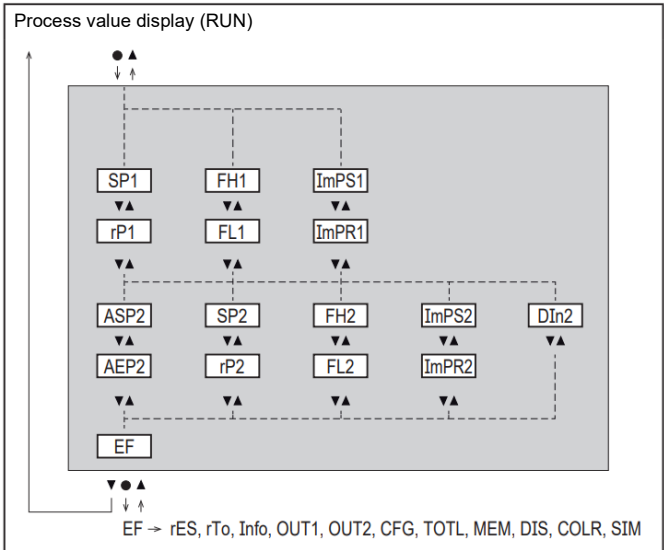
Process value display (RUN)

●▲

SP1
▼▲
rP1

FH1
▼▲
FL1

ImPS1
▼▲
ImPR1

▼▲ ▼▲ ▼▲

ASP2
▼▲
AEP2

SP2
▼▲
rP2

FH2
▼▲
FL2

ImPS2
▼▲
ImPR2

DIn2
▼▲

▼▲ ▼▲ ▼▲ ▼▲

EF

▼●▲

EF → rES, rTo, Info, OUT1, OUT2, CFG, TOTL, MEM, DIS, COLR, SIM